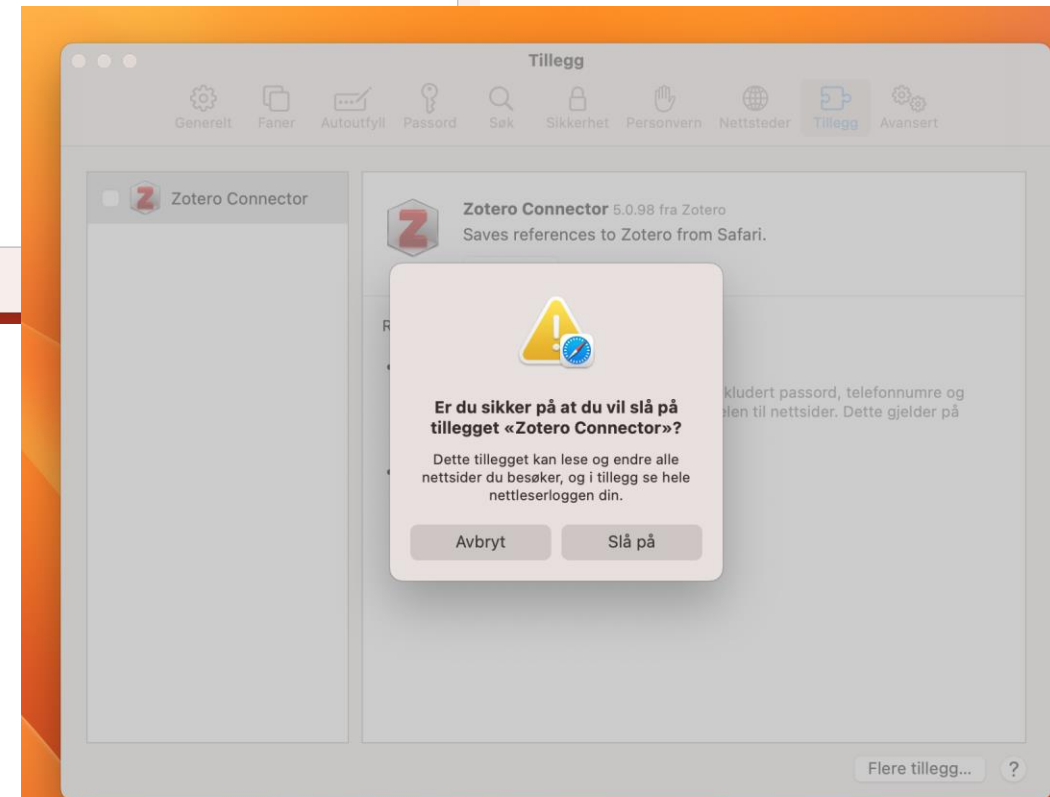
Tillegg

Generelt Faner Autoutfyll Passord Søk Sikkerhet Personvern Nettsteder Tillegg Avansert

Zotero Connector

Zotero Connector 5.0.98 fra Zotero
Saves references to Zotero from Safari.

R

kludert passord, telefonnumre og
elen til nettsider. Dette gjelder på

Er du sikker på at du vil slå på tillegget «Zotero Connector»?

Dette tillegget kan lese og endre alle nettsider du besøker, og i tillegg se hele nettleserloggen din.

Avbryt Slå på

Flere tillegg... ?